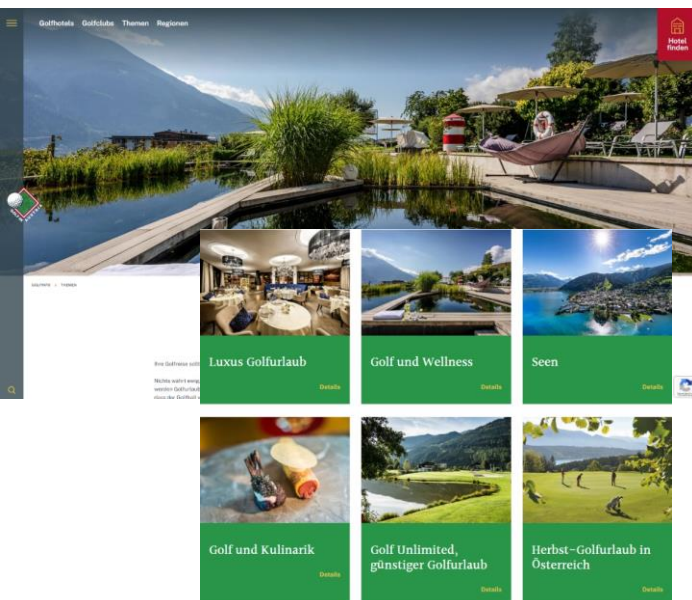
Golfhotels Golfclubs Themen Regionen

Hotel finden

GOLFINFO > THEMEN

Eine Golfreise soll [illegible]
Nichts wahrt ewig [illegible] weiden Golfurlaub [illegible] dass der Golfball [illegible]

Luxus Golfurlaub
Details

Golf und Wellness
Details

Seen
Details

Golf und Kulinarik
Details

Golf Unlimited, günstiger Golfurlaub
Details

Herbst-Golfurlaub in Österreich
Details